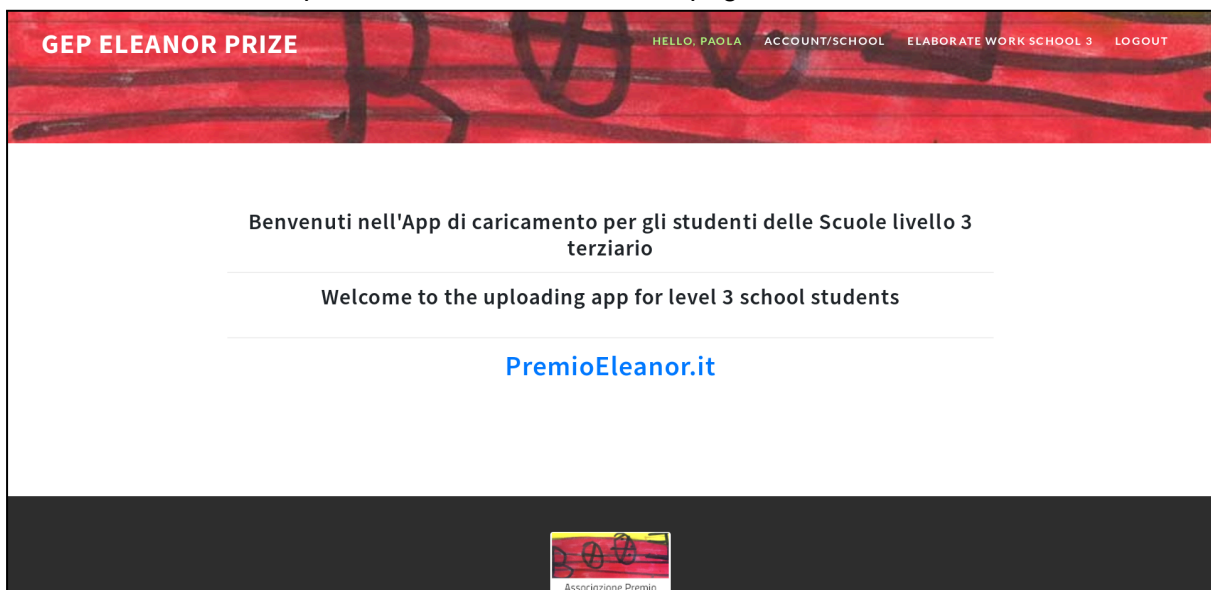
GEP ELEANOR PRIZE

HELLO, PAOLA ACCOUNT/SCHOOL ELABORATE WORK SCHOOL 3 LOGOUT

Benvenuti nell'App di caricamento per gli studenti delle Scuole livello 3 terziario

Welcome to the uploading app for level 3 school students

PremioEleanor.it

Associazione Premio